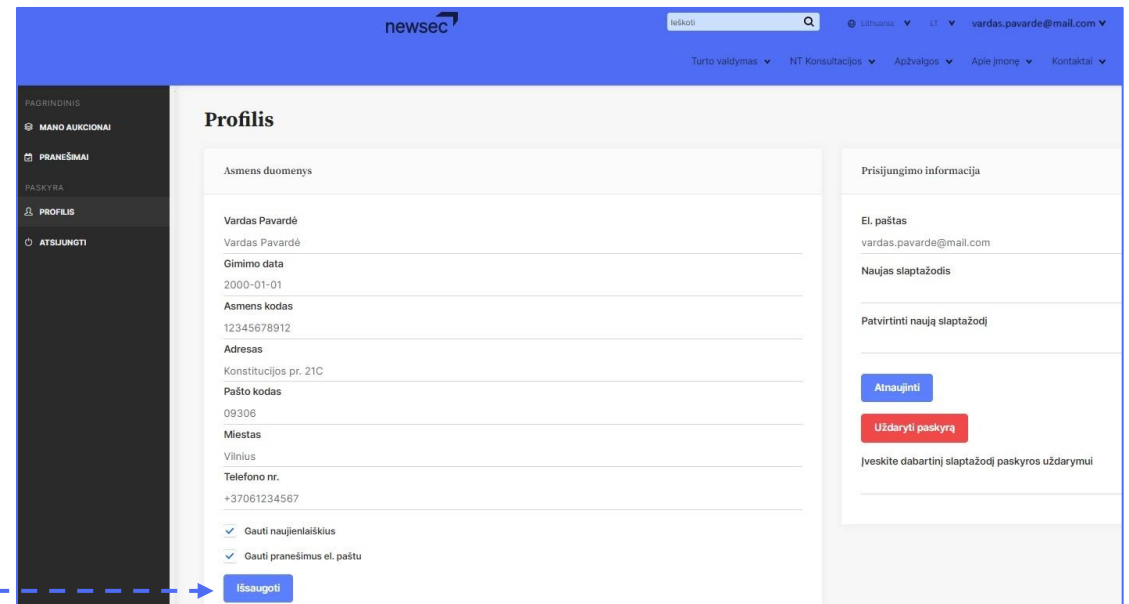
newsec

Ieškoti

Lithuania LT vardas.pavarde@mail.com

Turto valdymas NT Konsultacijos Apžvalgos Apie įmonę Kontaktai

PAGRINDINIS
MANO AUKCIONAI
PRANEŠIMAI
PASKYRA
PROFILIS
ATSIJUNGTI

Profilis

Asmens duomenys

Vardas Pavardė
Vardas Pavardė
Gimimo data
2000-01-01
Asmens kodas
12345678912
Adresas
Konstitucijos pr. 21C
Pašto kodas
09306
Miestas
Vilnius
Telefono nr.
+37061234567

Gauti naujienlaiškius
Gauti pranešimus el. paštu

Išsaugoti

Prisijungimo informacija

El. paštas
vardas.pavarde@mail.com
Naujas slaptažodis

Patvirtinti naują slaptažodį

Atnaujinti

Uždaryti paskyrą

Įveskite dabartinį slaptažodį paskyros uždarymui